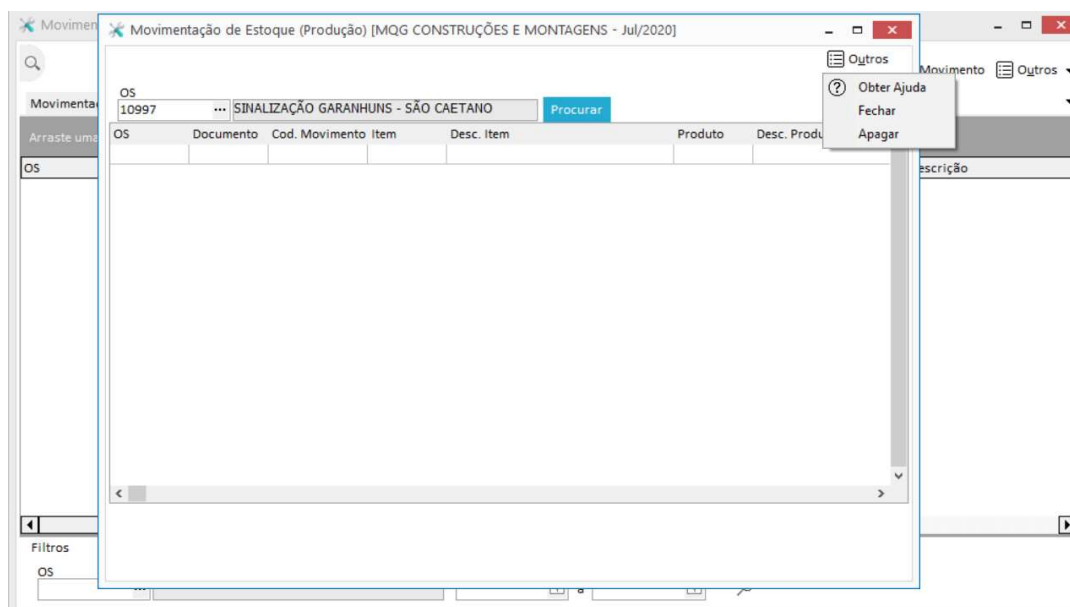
Movimen

Movimentação de Estoque (Produção) [MQG CONSTRUÇÕES E MONTAGENS - Jul/2020]

Outros

Obter Ajuda
Fechar
Apagar

Movimento Outros

Movimenta

Arraste uma

OS

OS
10997 ... SINALIZAÇÃO GARANHUNS - SÃO CAETANO Procurar

| OS | Documento | Cod. Movimento | Item | Desc. Item | Produto | Desc. Produ |
|---|---|---|---|---|---|---|
| | | | | | | |

escrição

Filtros
OS

a